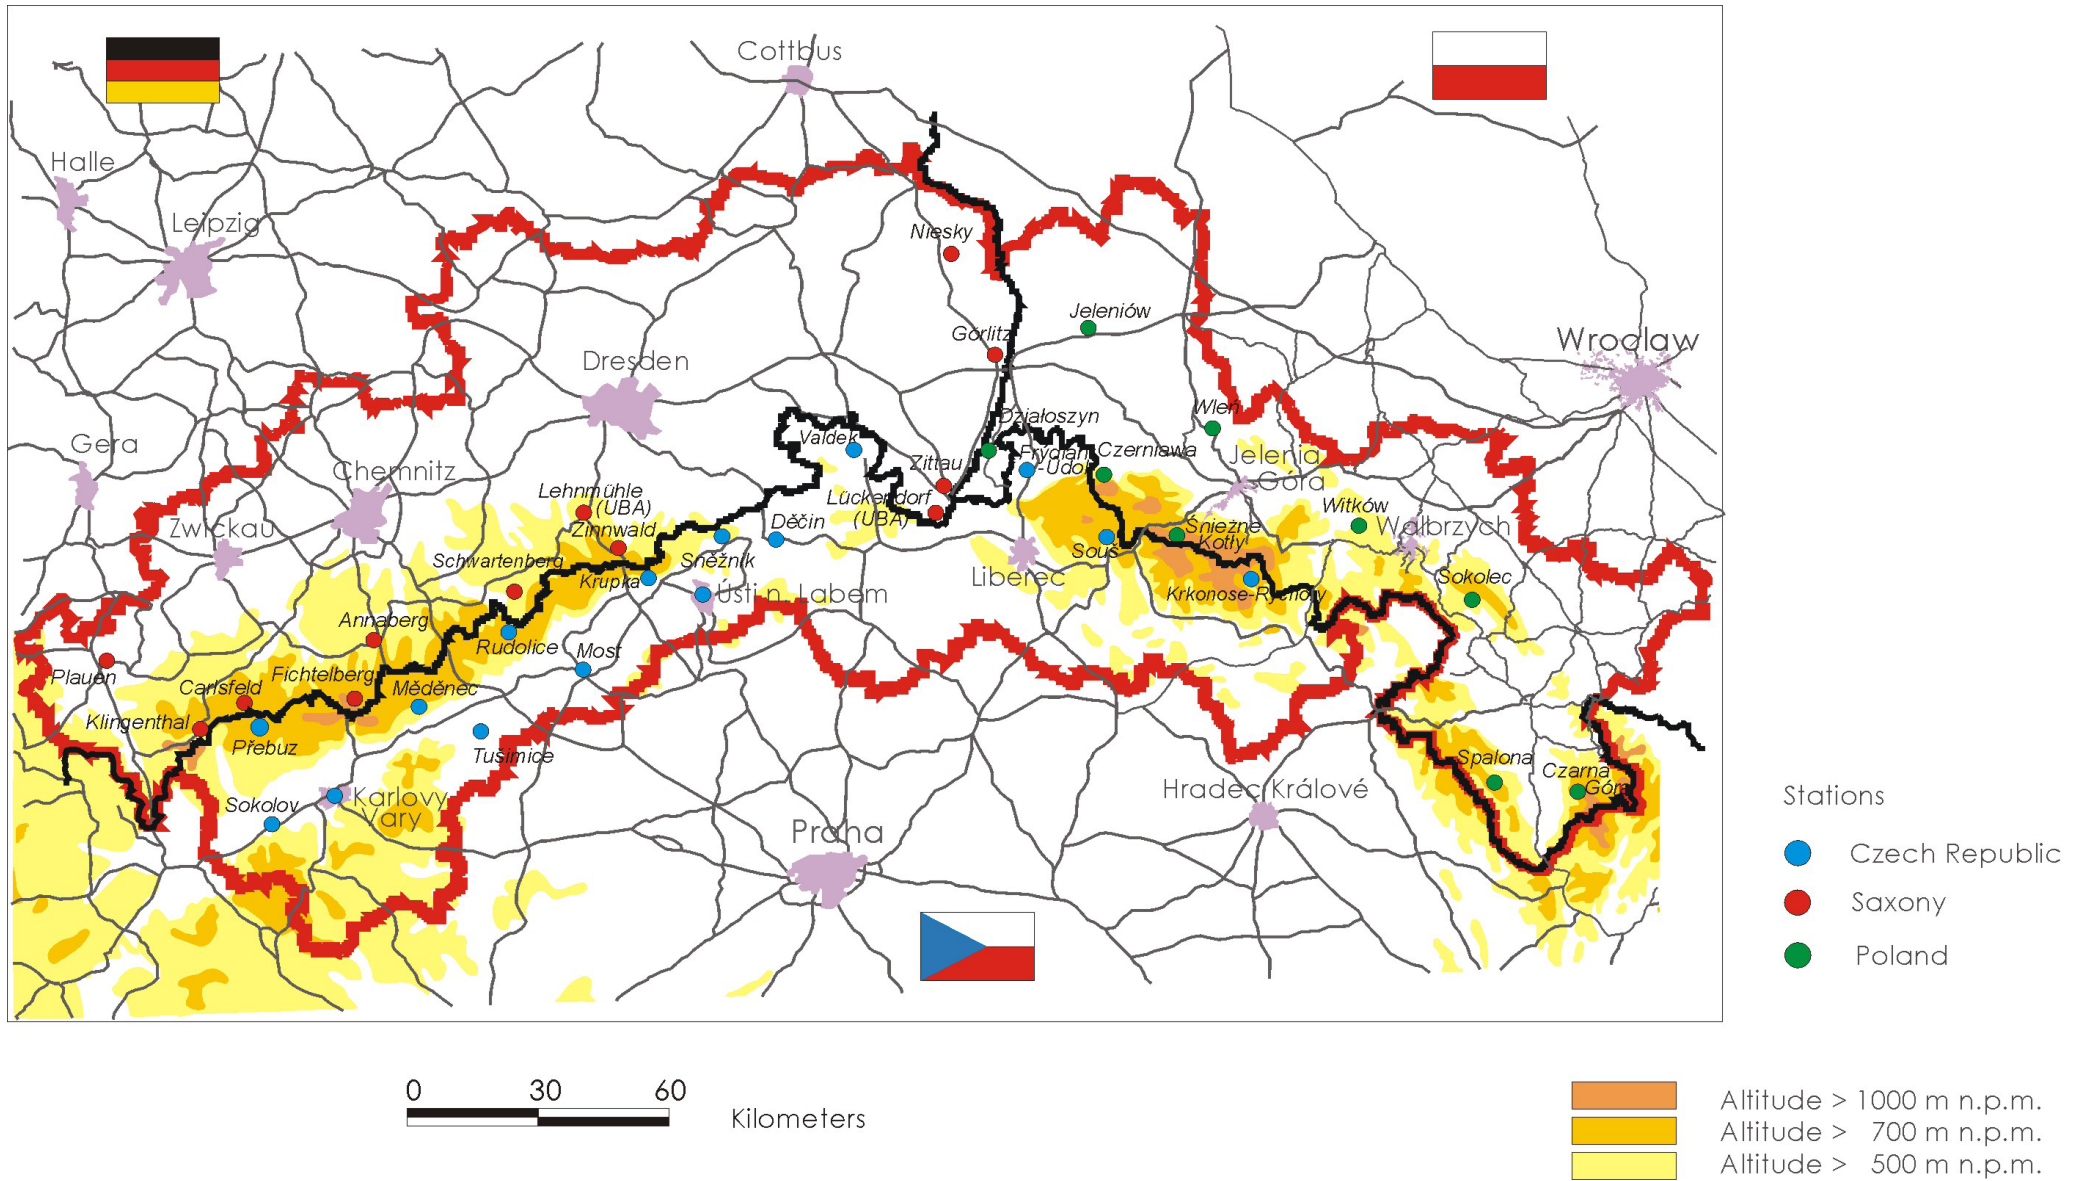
Cottbus

Halle

Leipzig

Niesky

Görlitz

Jeleniów

Wroclaw

Dresden

Działoszyn

Wleń

Gera

Valdek

Zittau

Frýdlant-Údolí

Czerniawa

Jelenia Góra

Chemnitz

Lehnmühle (UBA)

Lückendorf (UBA)

Witków

Wałbrzych

Zwickau

Zinnwald

Děčín

Śnieżne Kotły

Schwartenberg

Sněžník

Souš

Krupka

Liberec

Sokolec

Ústí n. Labem

Krkonose-Rychory

Annaberg

Rudolice

Most

Plauen

Fichtelberg

Carlsfeld

Měděnec

Klingenthal

Přebuz

Tušimice

Spalona

Czarna Góra

Sokolov

Karlovy Vary

Hradec Králové

Praha

Stations

Czech Republic

Saxony

Poland

0 30 60

Kilometers

Altitude > 1000 m n.p.m.

Altitude > 700 m n.p.m.

Altitude > 500 m n.p.m.